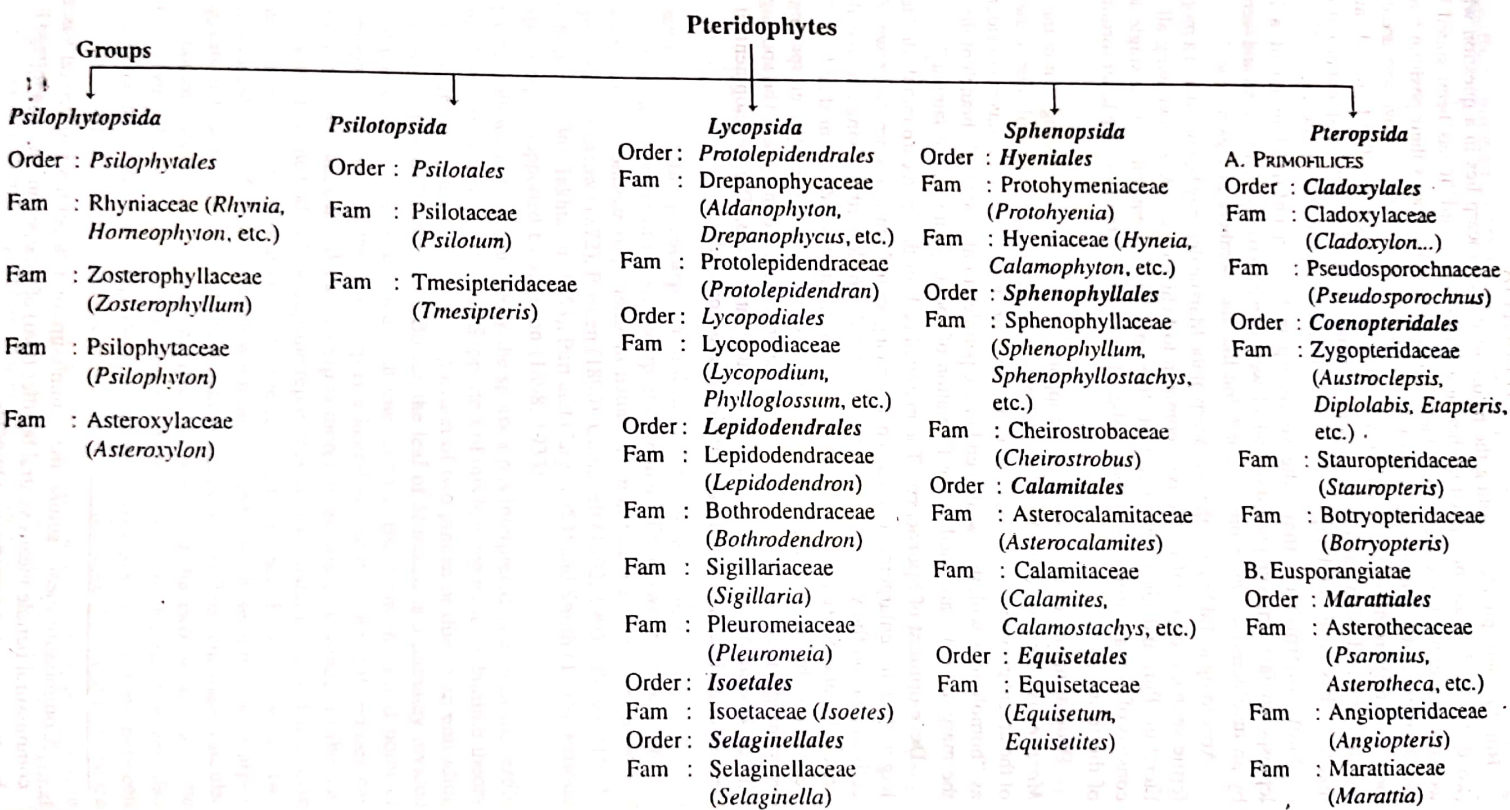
Pteridophytes

Groups

Psilophytopsida
Order : Psilophytales
Fam : Rhyniaceae (Rhynia, Horneophyton, etc.)
Fam : Zosterophyllaceae (Zosterophyllum)
Fam : Psilophytaceae (Psilophyton)
Fam : Asteroxylaceae (Asteroxylon)

Psilotopsida
Order : Psilotales
Fam : Psilotaceae (Psilotum)
Fam : Tmesipteridaceae (Tmesipteris)

Lycopsida
Order: Protolepidendrales
Fam : Drepanophycaceae (Aldanophyton, Drepanophycus, etc.)
Fam : Protolepidendraceae (Protolepidendran)
Order: Lycopodiales
Fam : Lycopodiaceae (Lycopodium, Phylloglossum, etc.)
Order: Lepidodendrales
Fam : Lepidodendraceae (Lepidodendron)
Fam : Bothrodendraceae (Bothrodendron)
Fam : Sigillariaceae (Sigillaria)
Fam : Pleuromeiaceae (Pleuromeia)
Order: Isoetales
Fam : Isoetaceae (Isoetes)
Order: Selaginellales
Fam : Selaginellaceae (Selaginella)

Sphenopsida
Order : Hyeniales
Fam : Protohymeniaceae (Protohyenia)
Fam : Hyeniaceae (Hyneia, Calamophyton, etc.)
Order : Sphenophyllales
Fam : Sphenophyllaceae (Sphenophyllum, Sphenophyllostachys, etc.)
Fam : Cheirostrobaceae (Cheirostrobus)
Order : Calamitales
Fam : Asterocalamitaceae (Asterocalamites)
Fam : Calamitaceae (Calamites, Calamostachys, etc.)
Order : Equisetales
Fam : Equisetaceae (Equisetum, Equisetites)

Pteropsida
A. Primofilices
Order : Cladoxylales
Fam : Cladoxylaceae (Cladoxylon...)
Fam : Pseudosporochnaceae (Pseudosporochnus)
Order : Coenopteridales
Fam : Zygopteridaceae (Austroclepsis, Diplolabis, Etapteris, etc.)
Fam : Stauropteridaceae (Stauropteris)
Fam : Botryopteridaceae (Botryopteris)
B. Eusporangiatae
Order : Marattiales
Fam : Asterothecaceae (Psaronius, Asterotheca, etc.)
Fam : Angiopteridaceae (Angiopteris)
Fam : Marattiaceae (Marattia)